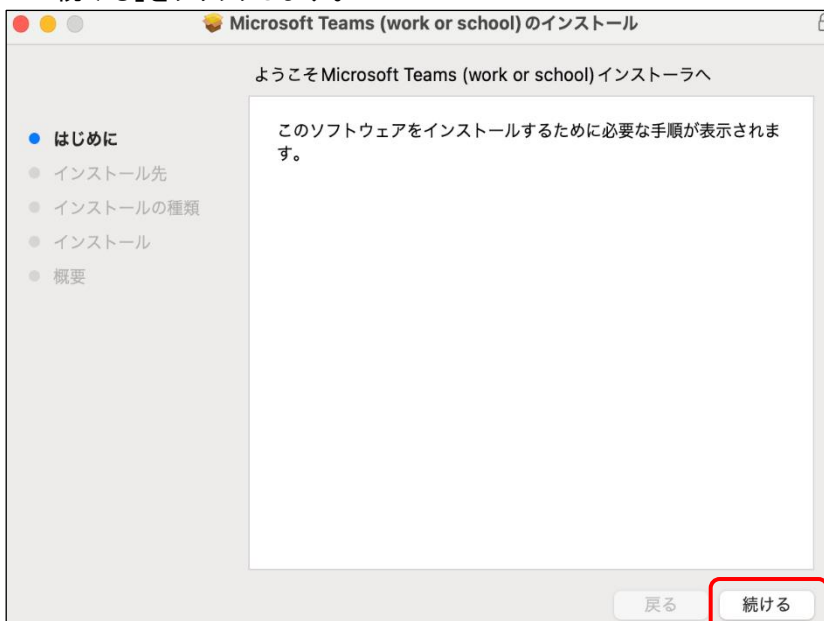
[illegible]

Microsoft Teams (work or school) のインストール

ようこそMicrosoft Teams (work or school) インストーラへ

はじめに
インストール先
インストールの種類
インストール
概要

このソフトウェアをインストールするために必要な手順が表示されます。

戻る
続ける